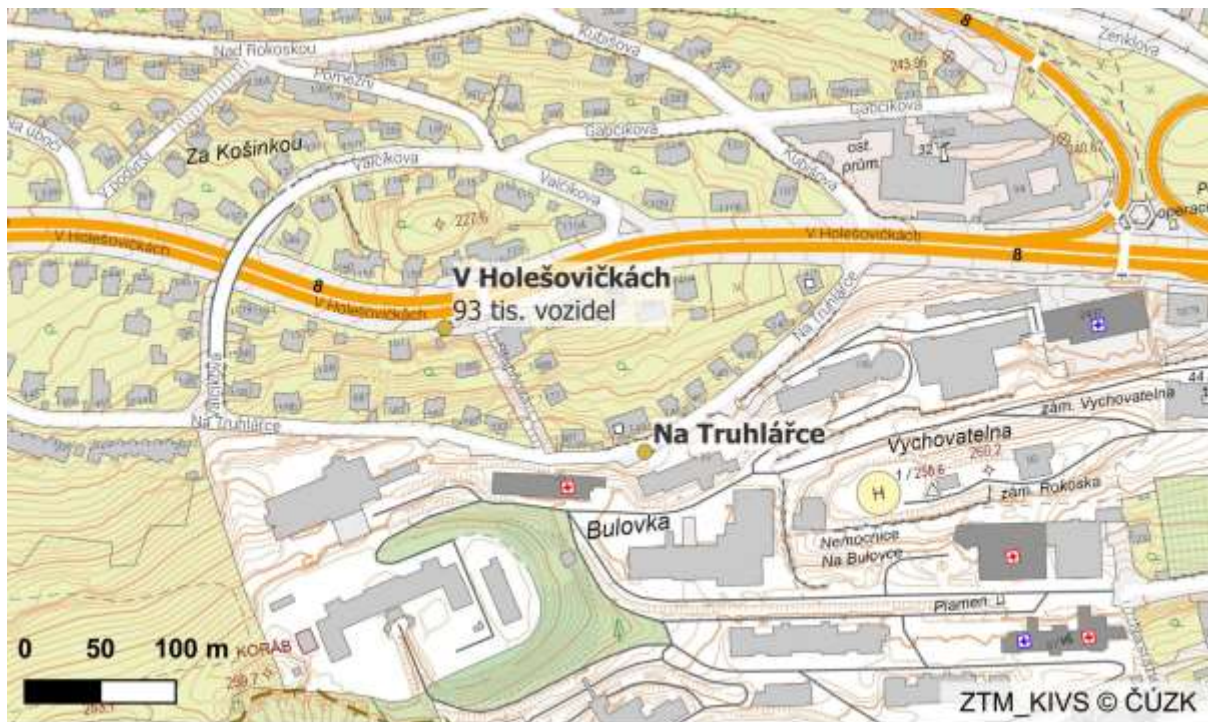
Nad Rokoskou
Kubišova
Zenklova
Pomezní
Gabčíkova
Gabčíkova
Na úbočí
V podvrší
Za Košinkou
Valčíkova
Valčíkova
Kubišova
ost. prům.
243.96
240.62
227.6
V Holešovičkách
V Holešovičkách
8
8
8
V Holešovičkách
V Holešovičkách
93 tis. vozidel
Na Truhlářce
Valčíkova
Na Truhlářce
Na Truhlářce
Vychovatelna
zám. Vychovatelna
44
260.2
zám. Rokoska
Bulovka
Nemocnice Na Bulovce
Plamen
0 50 100 m
KORÁB
ZTM_KIVS © ČÚZK